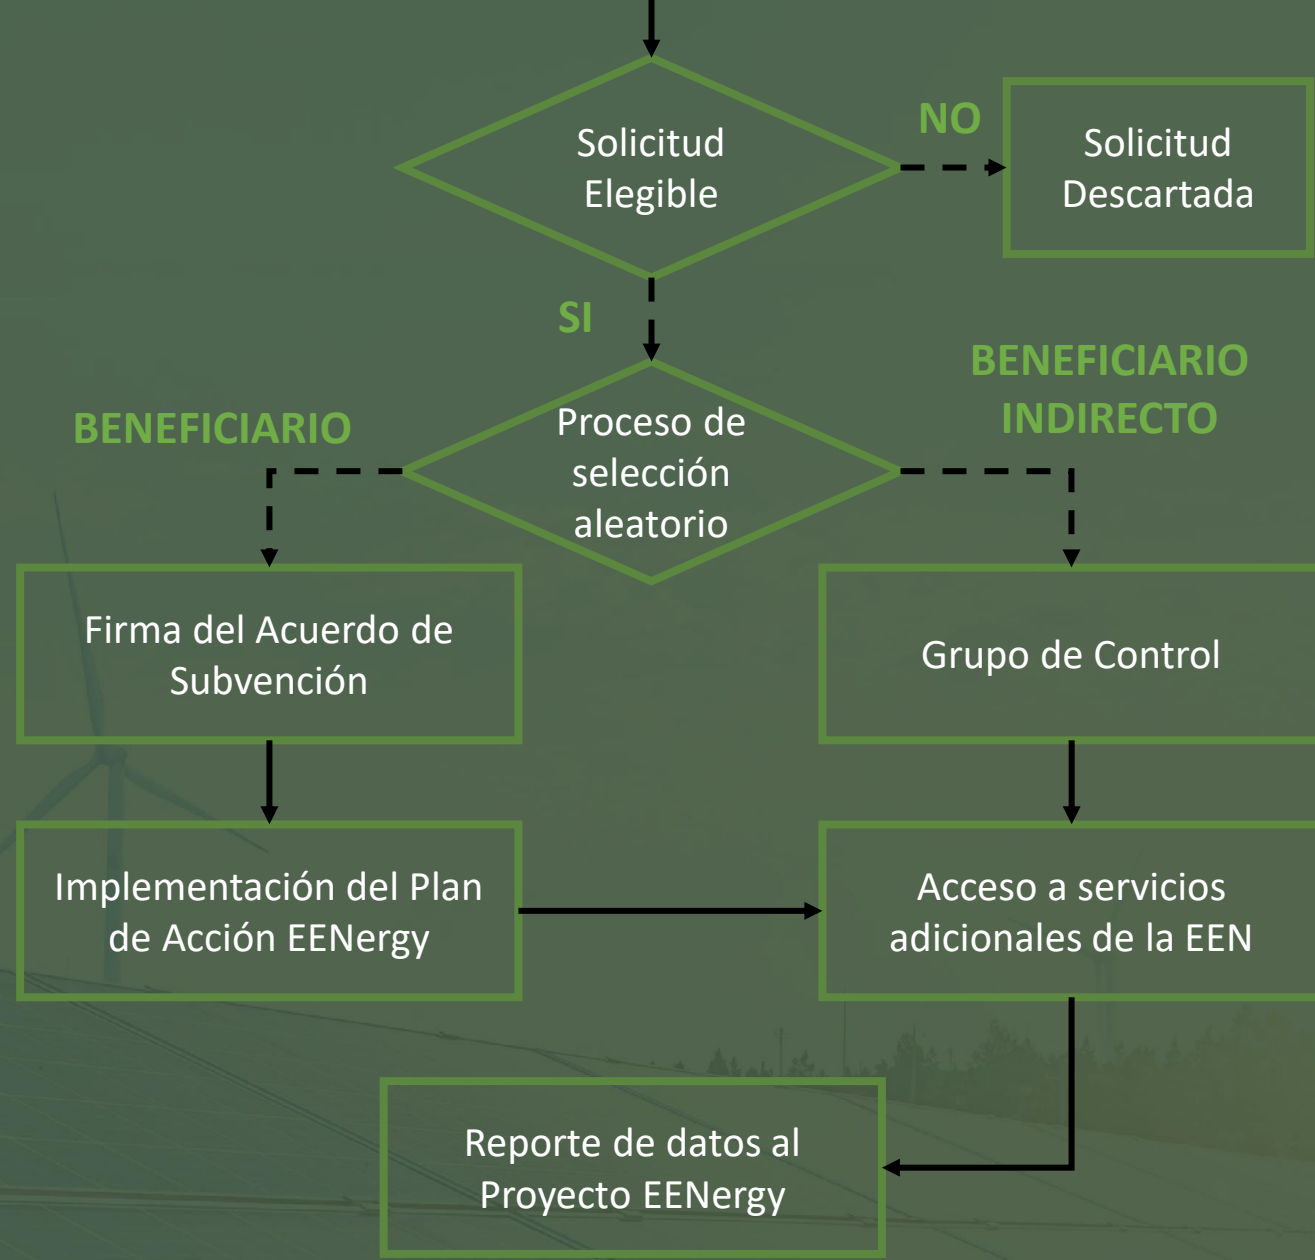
Solicitud Elegible

NO

Solicitud Descartada

SI

BENEFICIARIO

Proceso de selección aleatorio

BENEFICIARIO INDIRECTO

Firma del Acuerdo de Subvención

Grupo de Control

Implementación del Plan de Acción EENergy

Acceso a servicios adicionales de la EEN

Reporte de datos al Proyecto EENergy